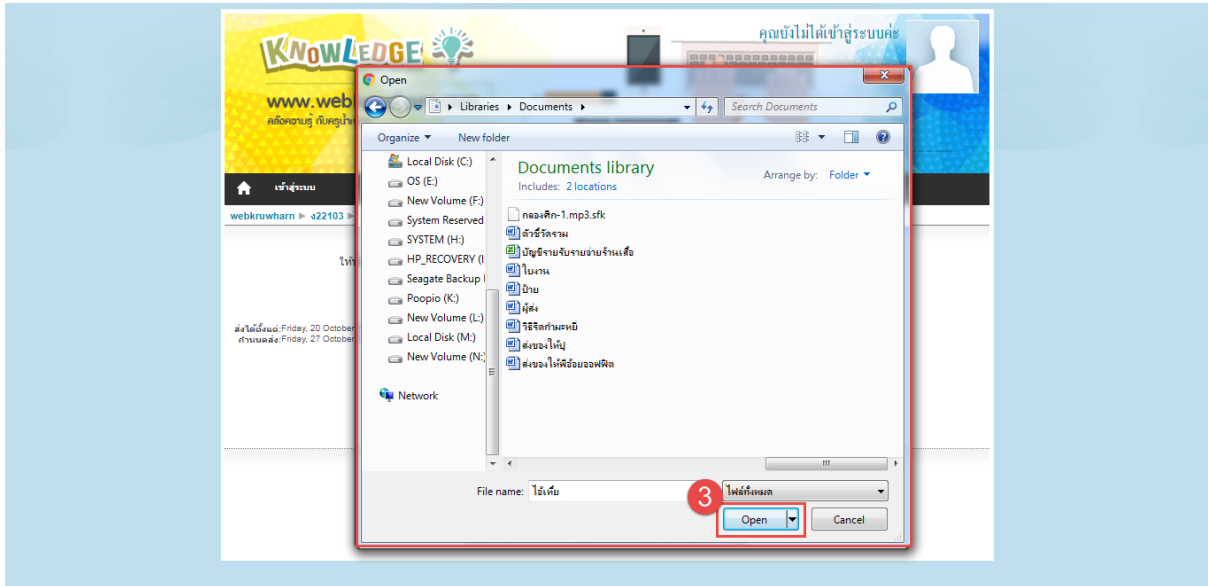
KNOWLEDGE
www.web
คลังความรู้ กับครูน้ำ

คุณยังไม่ได้เข้าสู่ระบบค่ะ

เข้าสู่ระบบ

webkruwharn ▶ ง22103 ▶

ให้

ส่งได้ตั้งแต่:Friday, 20 October
กำหนดส่ง:Friday, 27 October

Open

Libraries ▶ Documents ▶

Search Documents

Organize ▾ New folder

Local Disk (C:)
OS (E:)
New Volume (F:)
System Reserved
SYSTEM (H:)
HP_RECOVERY (I
Seagate Backup I
Poopio (K:)
New Volume (L:)
Local Disk (M:)
New Volume (N:)

Network

Documents library
Includes: 2 locations

Arrange by: Folder ▾

กลองศึก-1.mp3.sfk
ตัวชี้วัดราม
บัญชีรายรับรายจ่ายร้านเสื้อ
ใบงาน
ป้าย
ผู้ส่ง
วิธีจิตกำมะหยี่
ส่งของให้ปู
ส่งของให้พี่อ้อยออฟฟิศ

File name: ไอ้เตี้ย

ไฟล์ทั้งหมด

3

Open

Cancel